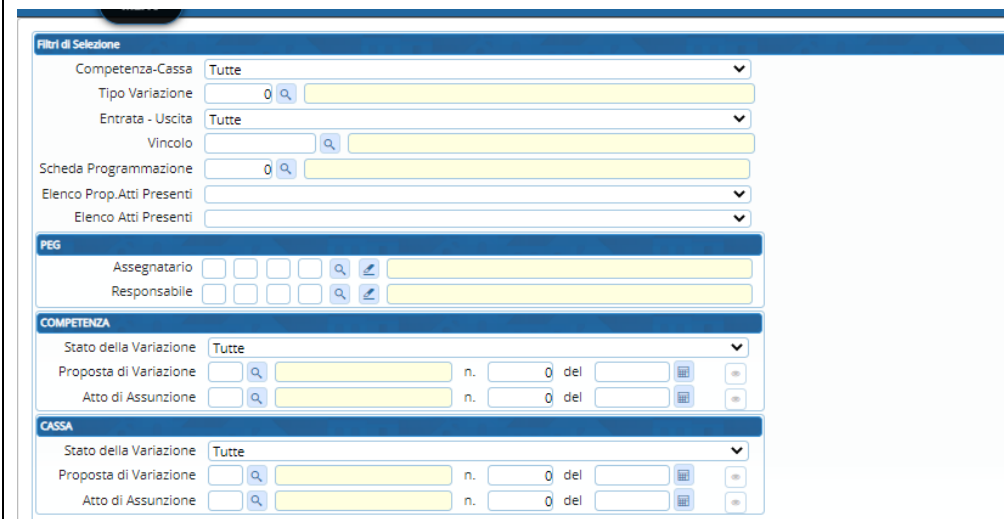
Filtri di Selezione

Competenza-Cassa Tutte

Tipo Variazione 0

Entrata - Uscita Tutte

Vincolo

Scheda Programmazione 0

Elenco Prop.Atti Presenti

Elenco Atti Presenti

PEG

Assegnatario

Responsabile

COMPETENZA

Stato della Variazione Tutte

Proposta di Variazione n. 0 del

Atto di Assunzione n. 0 del

CASSA

Stato della Variazione Tutte

Proposta di Variazione n. 0 del

Atto di Assunzione n. 0 del